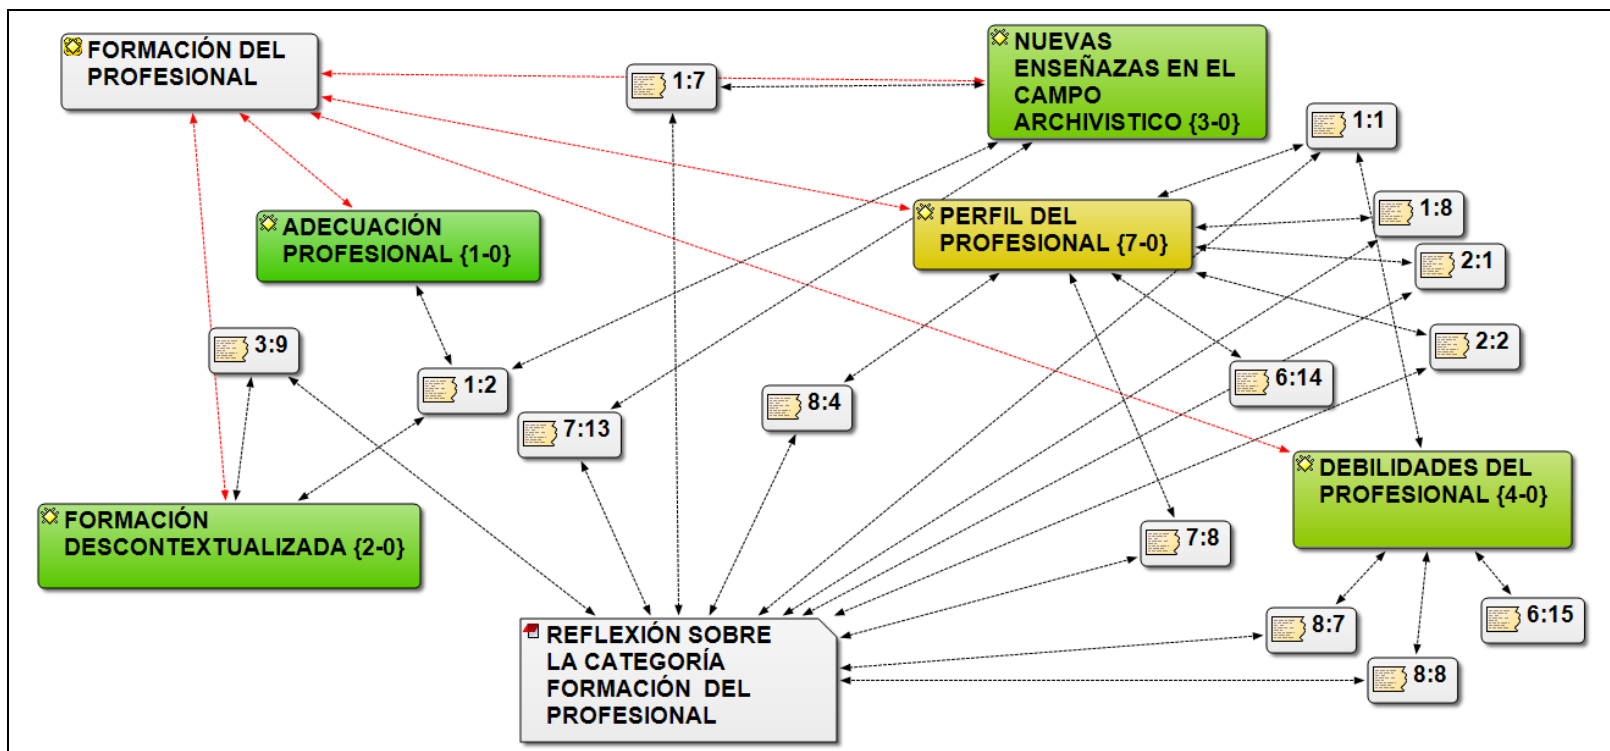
FORMACIÓN DEL PROFESIONAL

1:7

NUEVAS ENSEÑAZAS EN EL CAMPO ARCHIVISTICO {3-0}

1:1

ADECUACIÓN PROFESIONAL {1-0}

PERFIL DEL PROFESIONAL {7-0}

1:8

2:1

3:9

1:2

2:2

6:14

8:4

7:13

DEBILIDADES DEL PROFESIONAL {4-0}

FORMACIÓN DESCONTEXTUALIZADA {2-0}

7:8

8:7

6:15

REFLEXIÓN SOBRE LA CATEGORÍA FORMACIÓN DEL PROFESIONAL

8:8